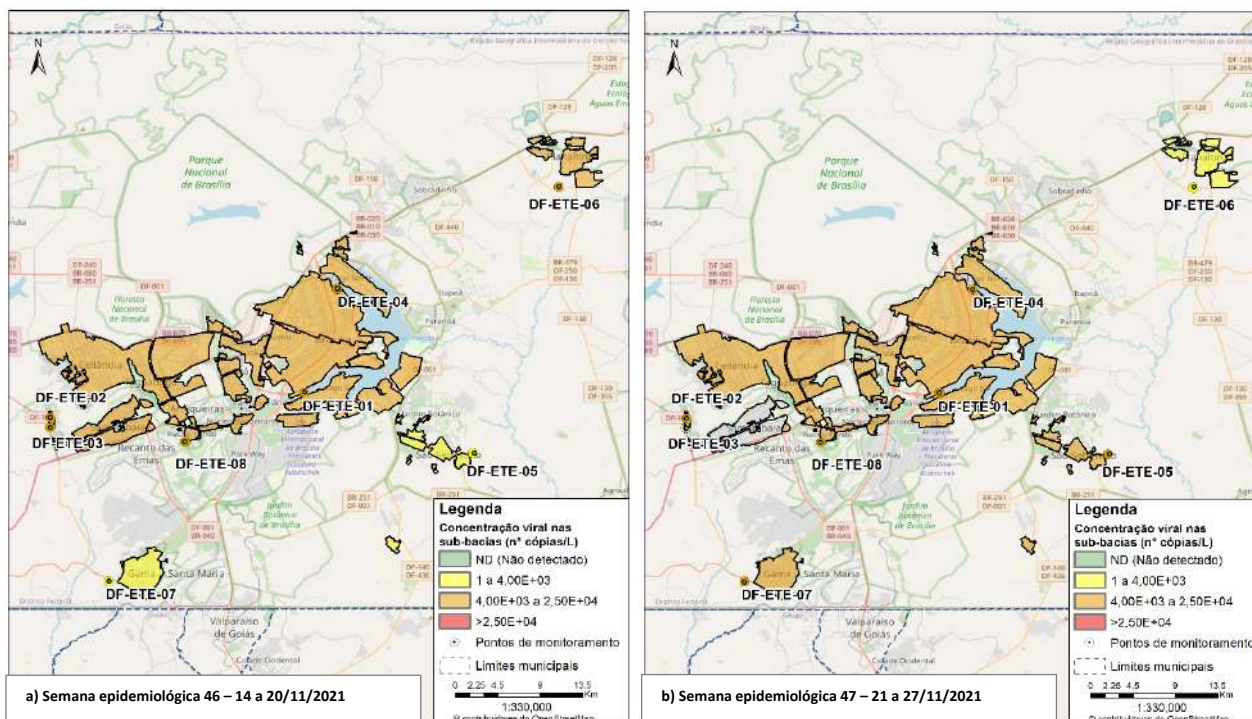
N

Parque Nacional de Brasília

Floresta Nacional de Brasília

DF-ETE-06

DF-ETE-04

DF-ETE-02

DF-ETE-03

DF-ETE-01

DF-ETE-08

DF-ETE-05

DF-ETE-07

Sobradinho

Paranoá

Ceilândia

Recanto das Emas

Gama

Santa Maria

Valparaíso de Goiás

Cidade Ocidental

Jardim Botânico

Legenda
Concentração viral nas sub-bacias (n° cópias/L)
ND (Não detectado)
1 a 4,00E+03
4,00E+03 a 2,50E+04
>2,50E+04
Pontos de monitoramento
Limites municipais

0 2,25 4,5 9 13,5 Km
1:330,000

a) Semana epidemiológica 46 – 14 a 20/11/2021

N

Parque Nacional de Brasília

Floresta Nacional de Brasília

DF-ETE-06

DF-ETE-04

DF-ETE-02

DF-ETE-03

DF-ETE-01

DF-ETE-08

DF-ETE-05

DF-ETE-07

Sobradinho

Paranoá

Ceilândia

Recanto das Emas

Gama

Santa Maria

Valparaíso de Goiás

Cidade Ocidental

Jardim Botânico

Legenda
Concentração viral nas sub-bacias (n° cópias/L)
ND (Não detectado)
1 a 4,00E+03
4,00E+03 a 2,50E+04
>2,50E+04
Pontos de monitoramento
Limites municipais

0 2,25 4,5 9 13,5 Km
1:330,000

b) Semana epidemiológica 47 – 21 a 27/11/2021